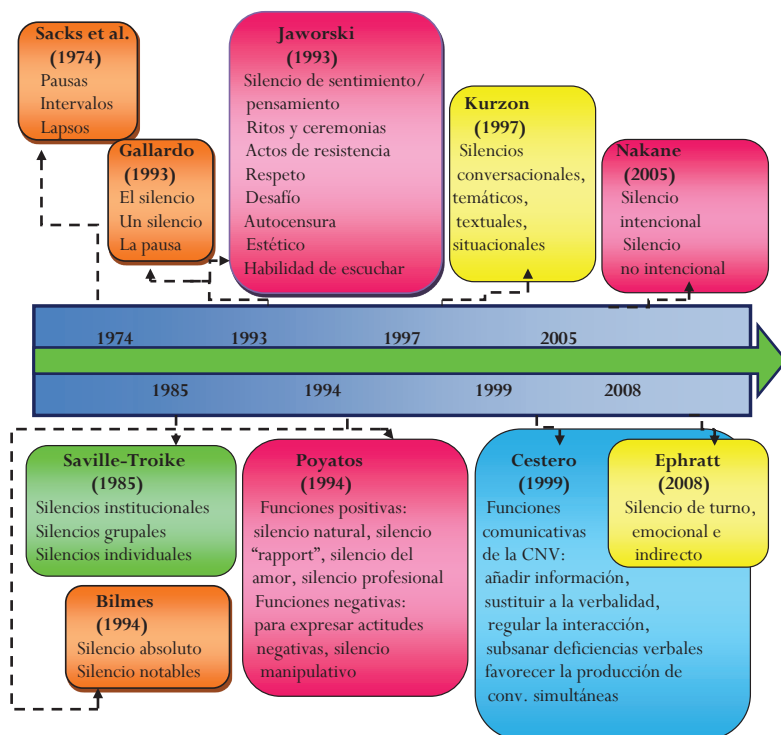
Sacks et al. (1974)
Pausas
Intervalos
Lapsos

Gallardo (1993)
El silencio
Un silencio
La pausa

Jaworski (1993)
Silencio de sentimiento/ pensamiento
Ritos y ceremonias
Actos de resistencia
Respeto
Desafío
Autocensura
Estético
Habilidad de escuchar

Kurzon (1997)
Silencios conversacionales, temáticos, textuales, situacionales

Nakane (2005)
Silencio intencional
Silencio no intencional

1974 1993 1997 2005

1985 1994 1999 2008

Saville-Troike (1985)
Silencios institucionales
Silencios grupales
Silencios individuales

Bilmes (1994)
Silencio absoluto
Silencio notables

Poyatos (1994)
Funciones positivas: silencio natural, silencio "rapport", silencio del amor, silencio profesional
Funciones negativas: para expresar actitudes negativas, silencio manipulativo

Cestero (1999)
Funciones comunicativas de la CNV:
añadir información, sustituir a la verbalidad, regular la interacción, subsanar deficiencias verbales favorecer la producción de conv. simultáneas

Ephratt (2008)
Silencio de turno, emocional e indirecto